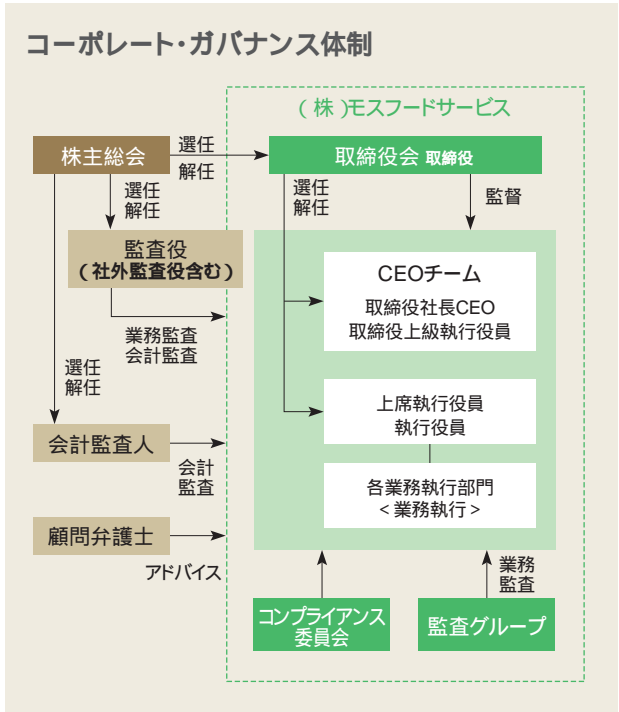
コーポレート・ガバナンス体制

(株)モスフードサービス

株主総会

選任
解任

取締役会 取締役

選任
解任

選任
解任

監督

監査役
(社外監査役含む)

CEOチーム
取締役社長CEO
取締役上級執行役員

業務監査
会計監査

選任
解任

上席執行役員
執行役員

会計監査人

会計
監査

各業務執行部門
<業務執行>

顧問弁護士

アドバイス

業務
監査

コンプライアンス
委員会

監査グループ